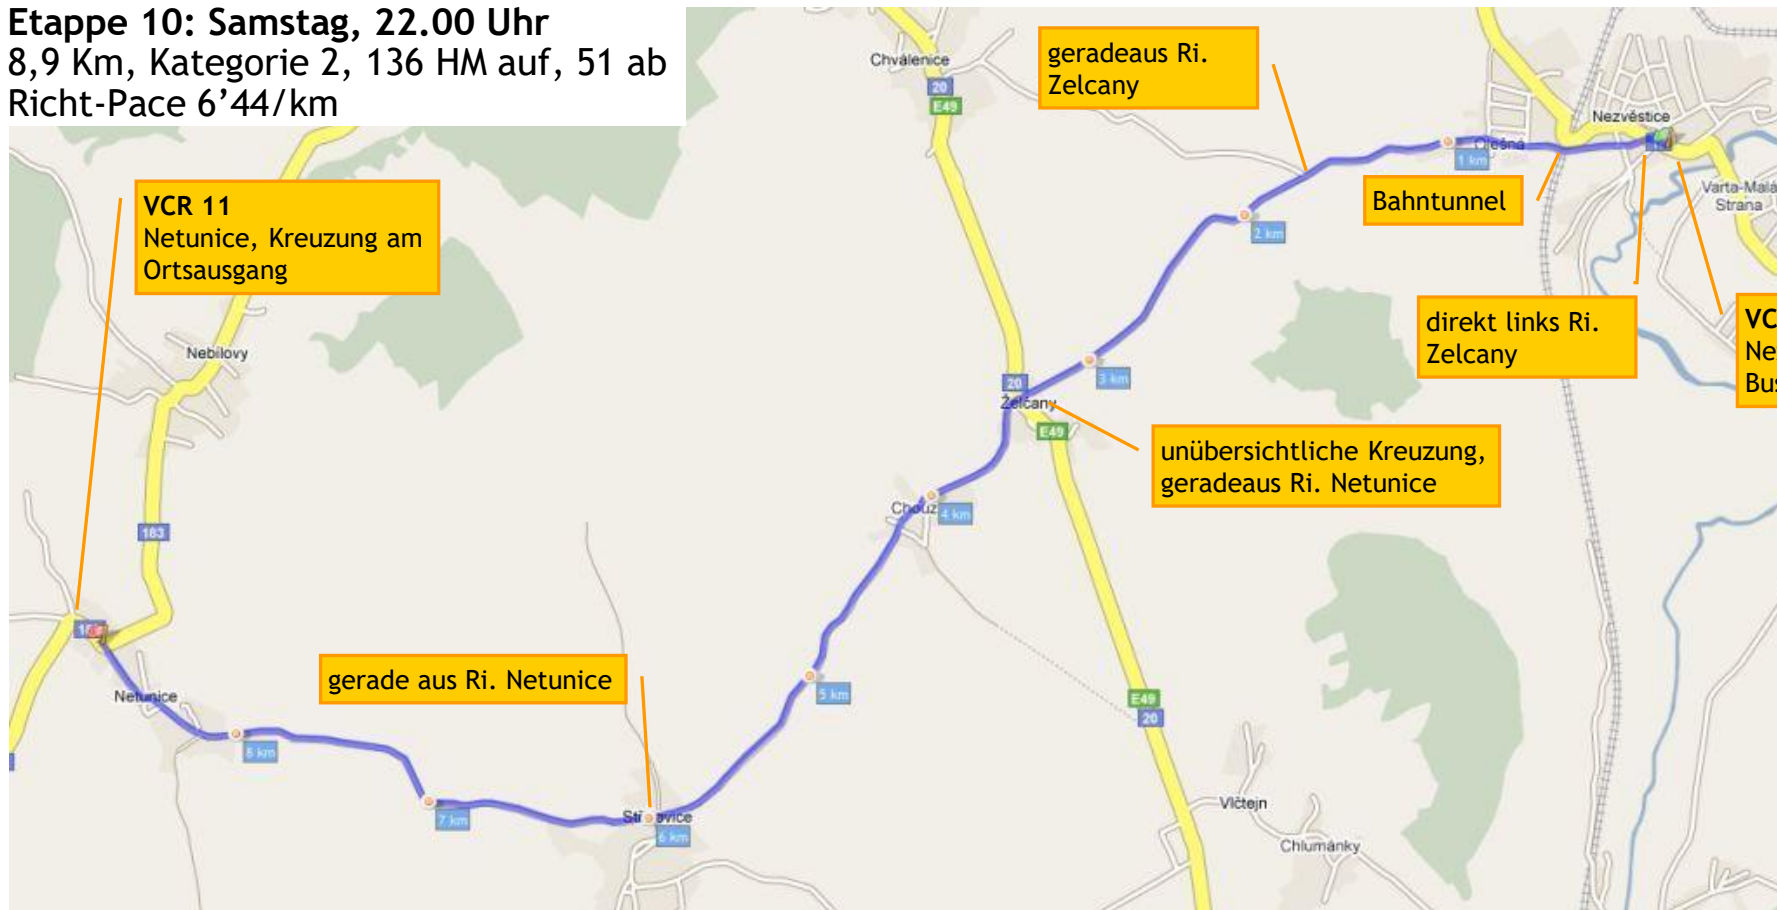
**Etappe 10: Samstag, 22.00 Uhr**
8,9 Km, Kategorie 2, 136 HM auf, 51 ab
Richt-Pace 6'44/km

geradeaus Ri. Zelcany

Chvalenice
20
E49

Nezvěstice
Olešná
1 km

Bahntunnel

Varta-Mala Strana

VCR 11
Netunice, Kreuzung am Ortsausgang

2 km

direkt links Ri. Zelcany

VC
Ne
Bu

Nebilovy

3 km
20
Želčany
E49

unübersichtliche Kreuzung, geradeaus Ri. Netunice

183

Chouz
4 km

Netunice

gerade aus Ri. Netunice

5 km
E49
20

8 km
7 km
Stř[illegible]ovice
6 km

Vlčtejn
Chlumánky